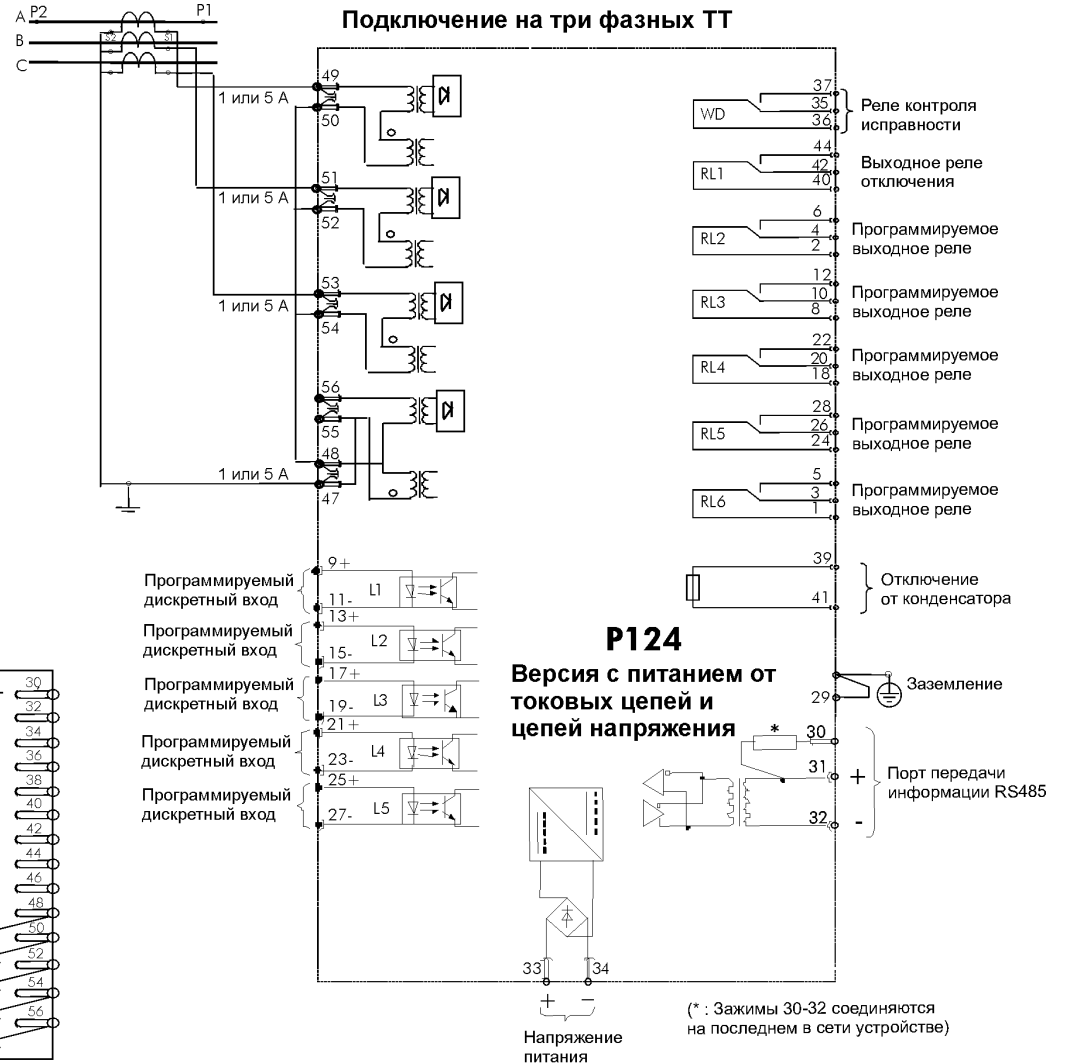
Подключение на три фазных ТТ

A P2 P1
B S2 S1
C

49
1 или 5 A
50

51
1 или 5 A
52

53
1 или 5 A
54

56
55
48
1 или 5 A
47

37
WD 35 36 Реле контроля исправности

44
RL1 42 40 Выходное реле отключения

6
RL2 4 2 Программируемое выходное реле

12
RL3 10 8 Программируемое выходное реле

22
RL4 20 18 Программируемое выходное реле

28
RL5 26 24 Программируемое выходное реле

5
RL6 3 1 Программируемое выходное реле

Программируемый дискретный вход 9+ L1 11-
Программируемый дискретный вход 13+ L2 15-
Программируемый дискретный вход 17+ L3 19-
Программируемый дискретный вход 21+ L4 23-
Программируемый дискретный вход 25+ L5 27-

39
41 Отключение от конденсатора

P124
Версия с питанием от токовых цепей и цепей напряжения

29 Заземление

* 30
31 +
32 -
Порт передачи информации RS485

33 34
+ −
Напряжение питания

(* : Зажимы 30-32 соединяются на последнем в сети устройстве)

30 32 34 36 38 40 42 44 46 48 50 52 54 56